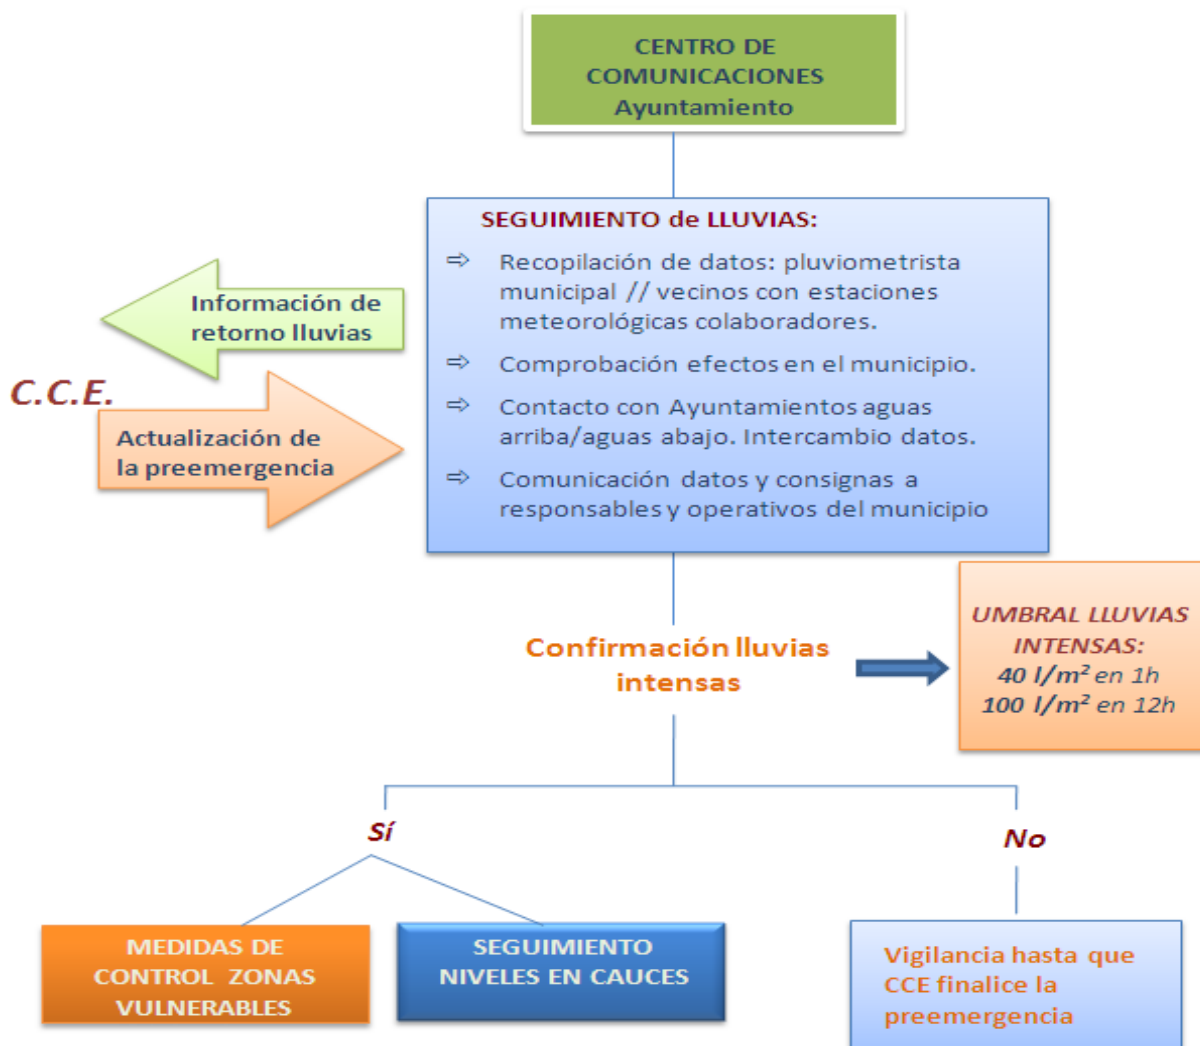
CENTRO DE COMUNICACIONES Ayuntamiento

SEGUIMIENTO de LLUVIAS:

⇨ Recopilación de datos: pluviometrista municipal // vecinos con estaciones meteorológicas colaboradores.

⇨ Comprobación efectos en el municipio.

⇨ Contacto con Ayuntamientos aguas arriba/aguas abajo. Intercambio datos.

⇨ Comunicación datos y consignas a responsables y operativos del municipio

Información de retorno lluvias

C.C.E.

Actualización de la preemergencia

Confirmación lluvias intensas

UMBRAL LLUVIAS INTENSAS:
40 $l/m^2$ en 1h
100 $l/m^2$ en 12h

Sí

No

MEDIDAS DE CONTROL ZONAS VULNERABLES

SEGUIMIENTO NIVELES EN CAUCES

Vigilancia hasta que CCE finalice la preemergencia